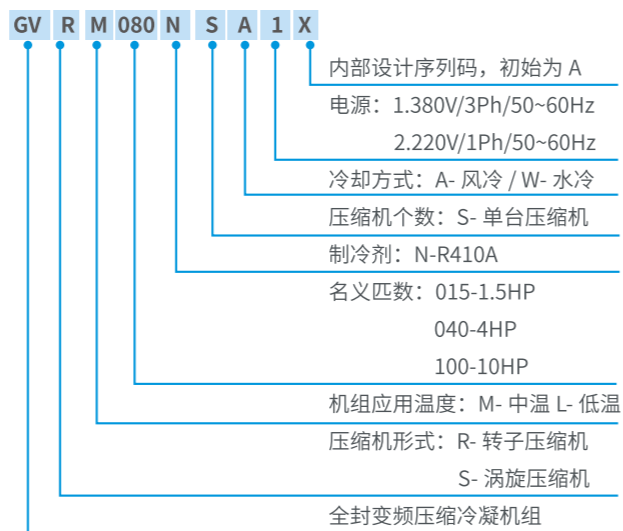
GV R M 080 N S A 1 X

内部设计序列码，初始为 A

电源：1.380V/3Ph/50~60Hz

2.220V/1Ph/50~60Hz

冷却方式：A- 风冷 / W- 水冷

压缩机个数：S- 单台压缩机

制冷剂：N-R410A

名义匹数：015-1.5HP

040-4HP

100-10HP

机组应用温度：M- 中温 L- 低温

压缩机形式：R- 转子压缩机

S- 涡旋压缩机

全封变频压缩冷凝机组